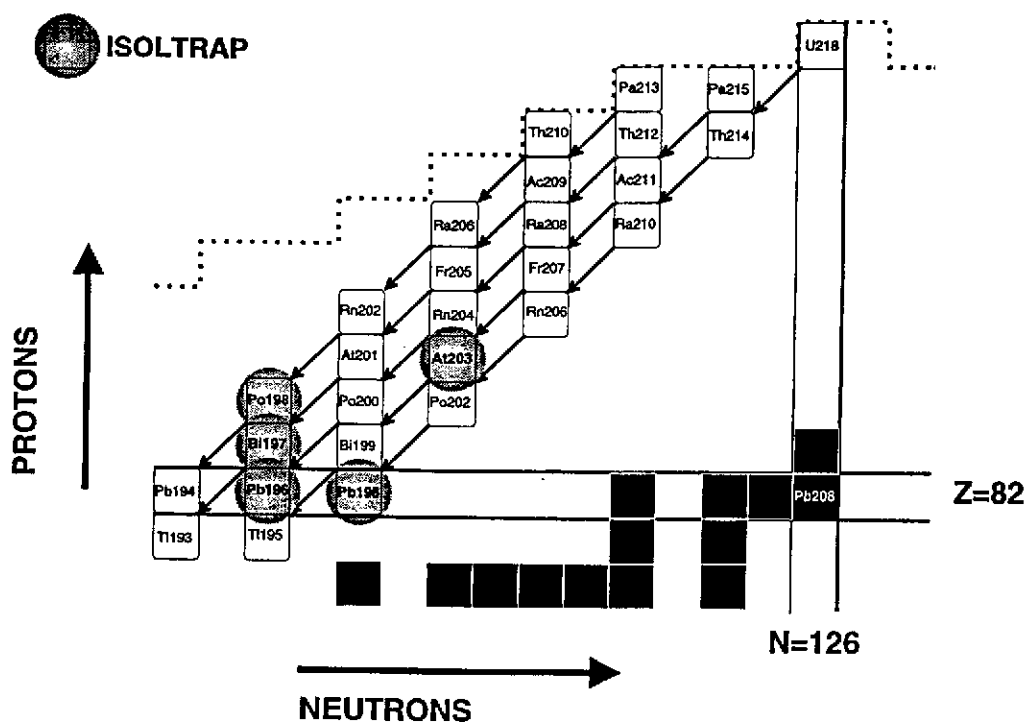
ISOLTRAP

U218

Pa213 Pa215

Th210 Th212 Th214

Ac209 Ac211

Ra206 Ra208 Ra210

Fr205 Fr207

Rn202 Rn204 Rn206

At201 At203

Po198 Po200 Po202

Bi197 Bi199

Pb194 Pb196 Pb198 Pb208

Tl193 Tl195

PROTONS

Z=82

N=126

NEUTRONS